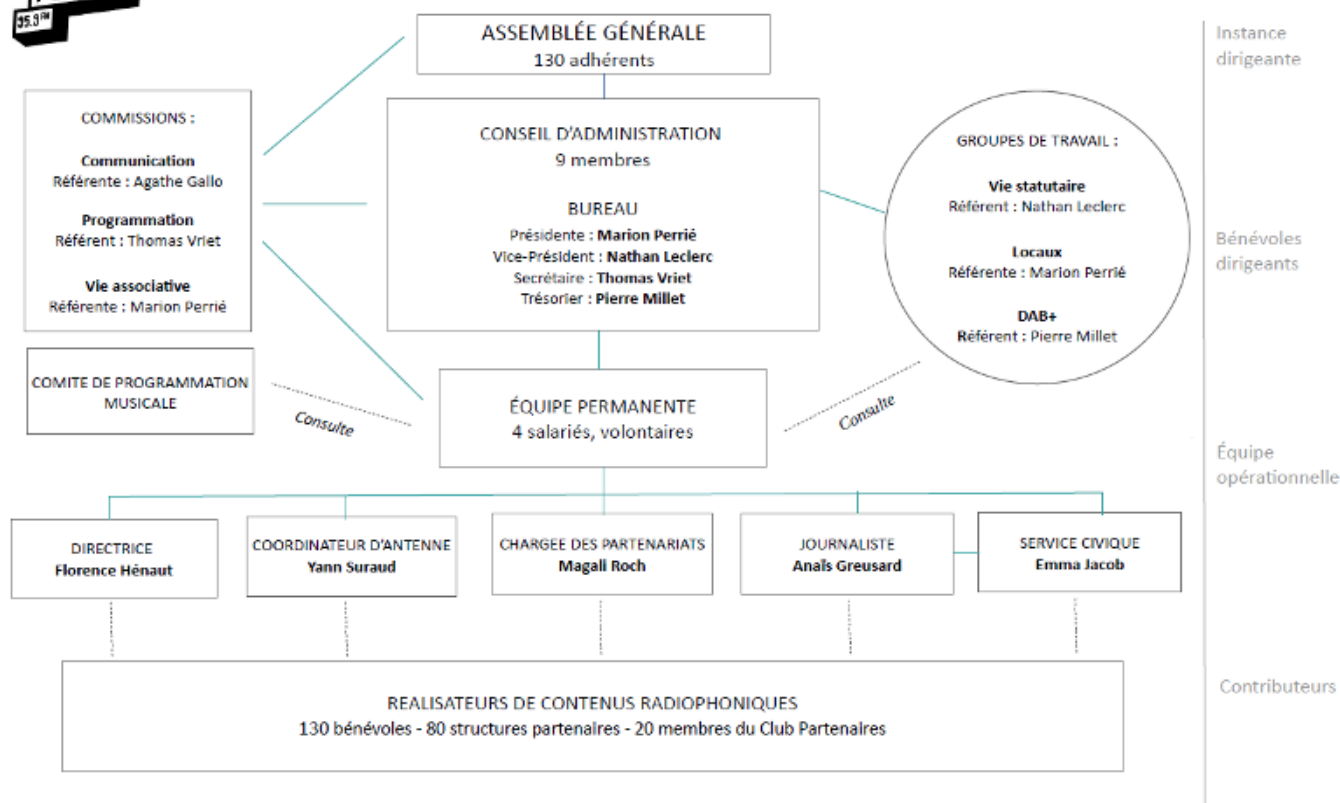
95.9FM

ASSEMBLÉE GÉNÉRALE
130 adhérents

Instance dirigeante

COMMISSIONS :

Communication
Référente : Agathe Gallo

Programmation
Référent : Thomas Vriet

Vie associative
Référente : Marion Perrié

CONSEIL D'ADMINISTRATION
9 membres

BUREAU
Présidente : Marion Perrié
Vice-Président : Nathan Leclerc
Secrétaire : Thomas Vriet
Trésorier : Pierre Millet

GROUPES DE TRAVAIL :

Vie statutaire
Référent : Nathan Leclerc

Locaux
Référente : Marion Perrié

DAB+
Référent : Pierre Millet

Bénévoles dirigeants

COMITE DE PROGRAMMATION MUSICALE

Consulte

ÉQUIPE PERMANENTE
4 salariés, volontaires

Consulte

Équipe opérationnelle

DIRECTRICE
Florence Hénaut

COORDINATEUR D'ANTENNE
Yann Suraud

CHARGEE DES PARTENARIATS
Magali Roch

JOURNALISTE
Anaïs Greusard

SERVICE CIVIQUE
Emma Jacob

REALISATEURS DE CONTENUS RADIOPHONIQUES
130 bénévoles - 80 structures partenaires - 20 membres du Club Partenaires

Contributeurs